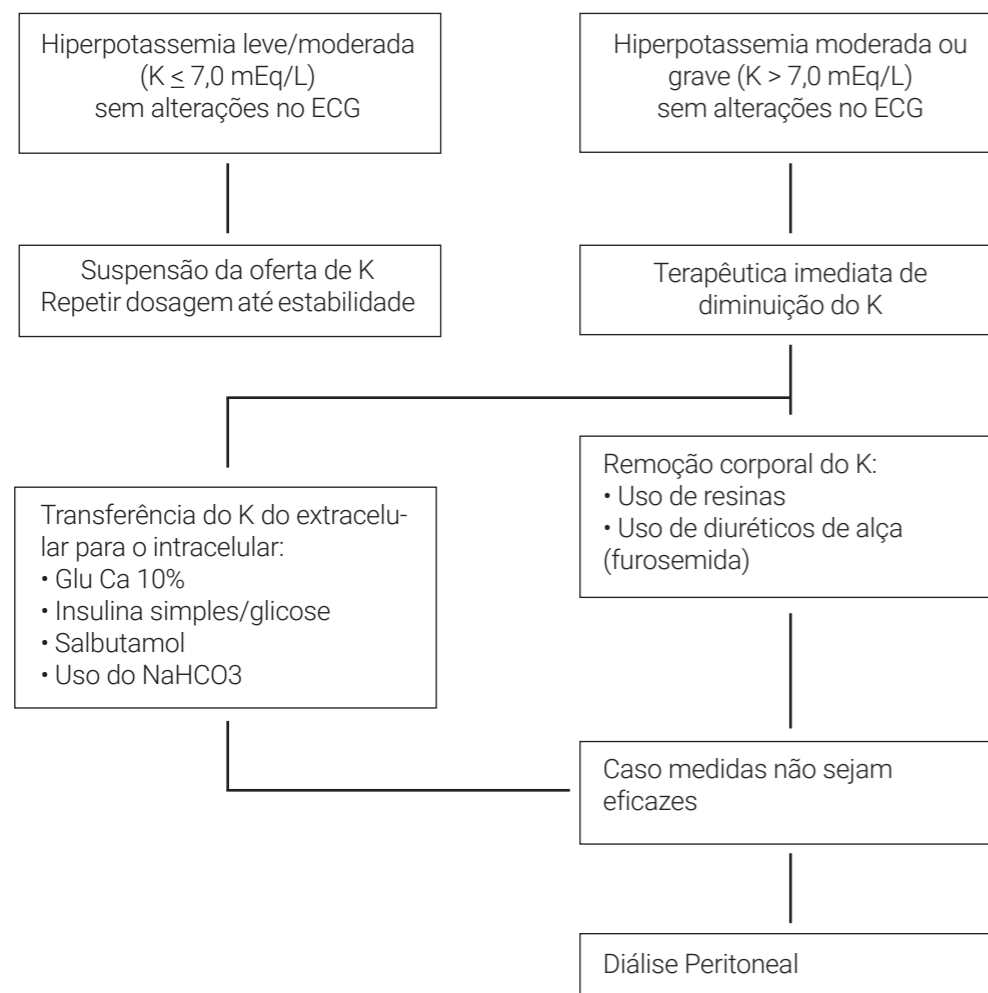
Hiperpotassemia leve/moderada ($K \leq 7,0$ mEq/L) sem alterações no ECG

Suspensão da oferta de K
Repetir dosagem até estabilidade

Hiperpotassemia moderada ou grave ($K > 7,0$ mEq/L) sem alterações no ECG

Terapêutica imediata de diminuição do K

Transferência do K do extracelular para o intracelular:
• Glu Ca 10%
• Insulina simples/glicose
• Salbutamol
• Uso do NaHCO3

Remoção corporal do K:
• Uso de resinas
• Uso de diuréticos de alça (furosemida)

Caso medidas não sejam eficazes

Diálise Peritoneal